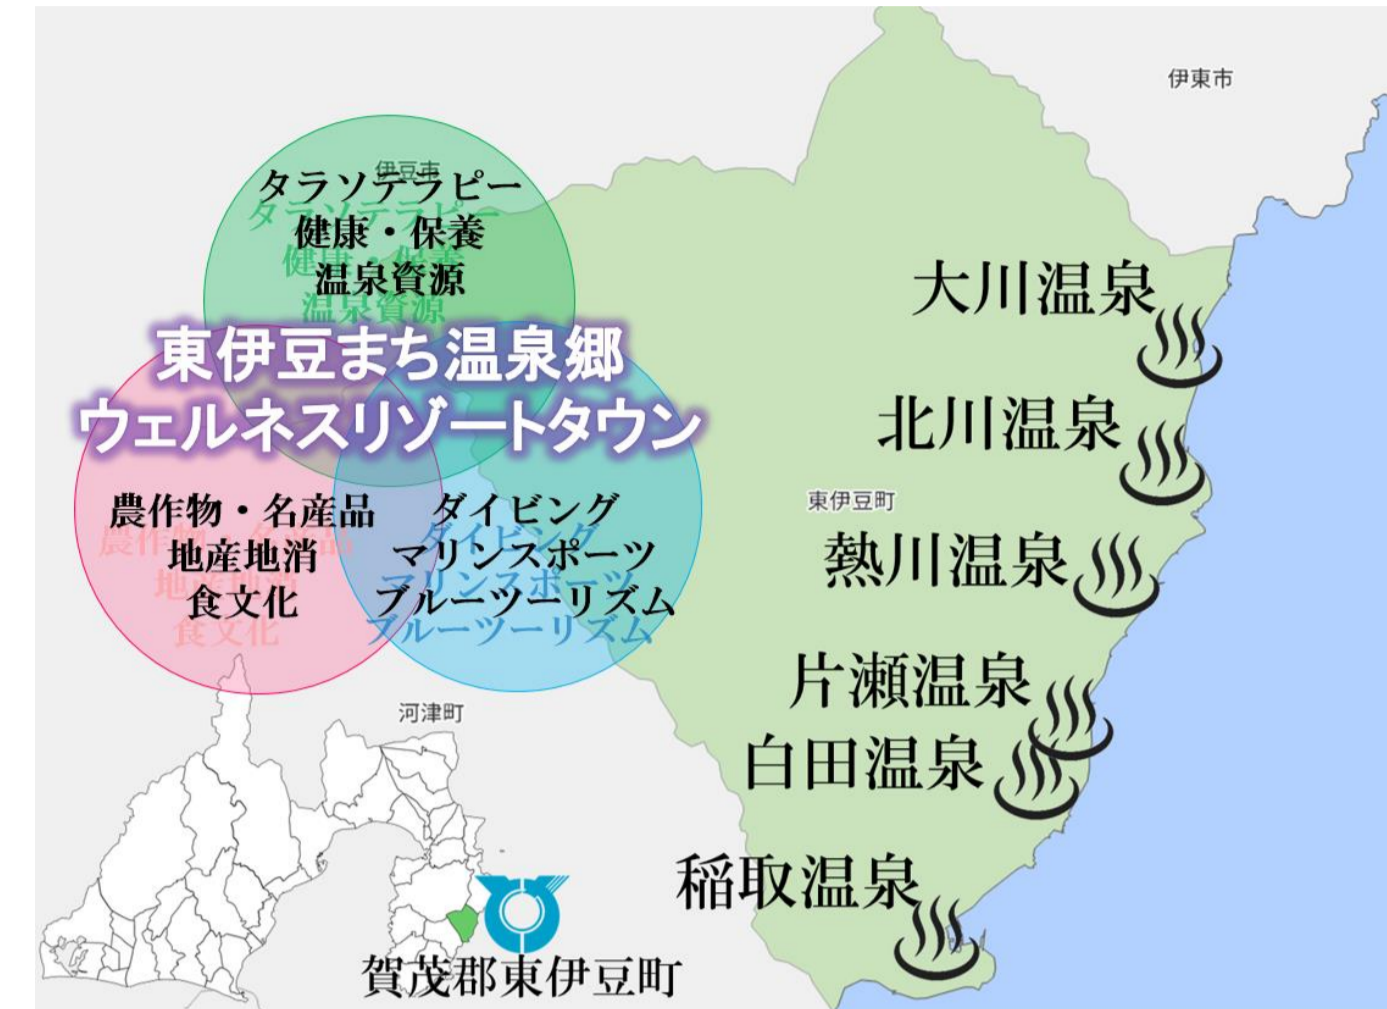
伊東市

伊豆市

タラソテラピー
健康・保養
温泉資源

東伊豆まち温泉郷
ウェルネスリゾートタウン

農作物・名産品
地産地消
食文化

ダイビング
マリンスポーツ
ブルーツーリズム

大川温泉
北川温泉
東伊豆町
熱川温泉
片瀬温泉
白田温泉
稲取温泉

河津町

賀茂郡東伊豆町